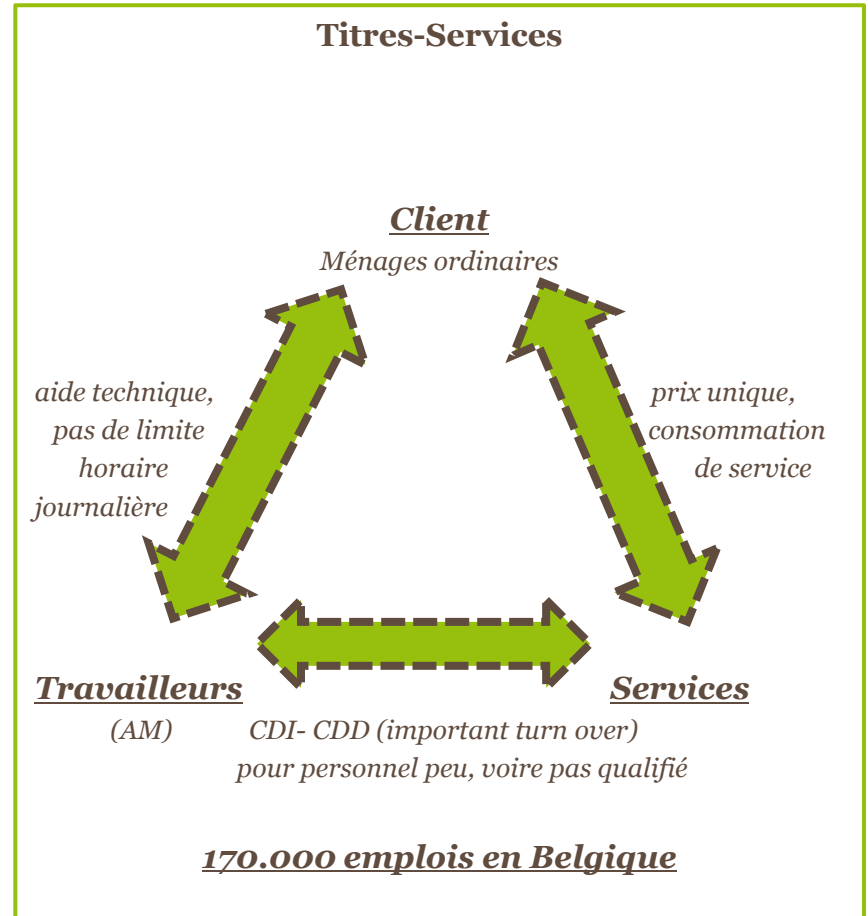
Titres-Services

Client
Ménages ordinaires

aide technique, pas de limite horaire journalière

prix unique, consommation de service

Travailleurs
(AM)

Services

CDI- CDD (important turn over) pour personnel peu, voire pas qualifié

170.000 emplois en Belgique